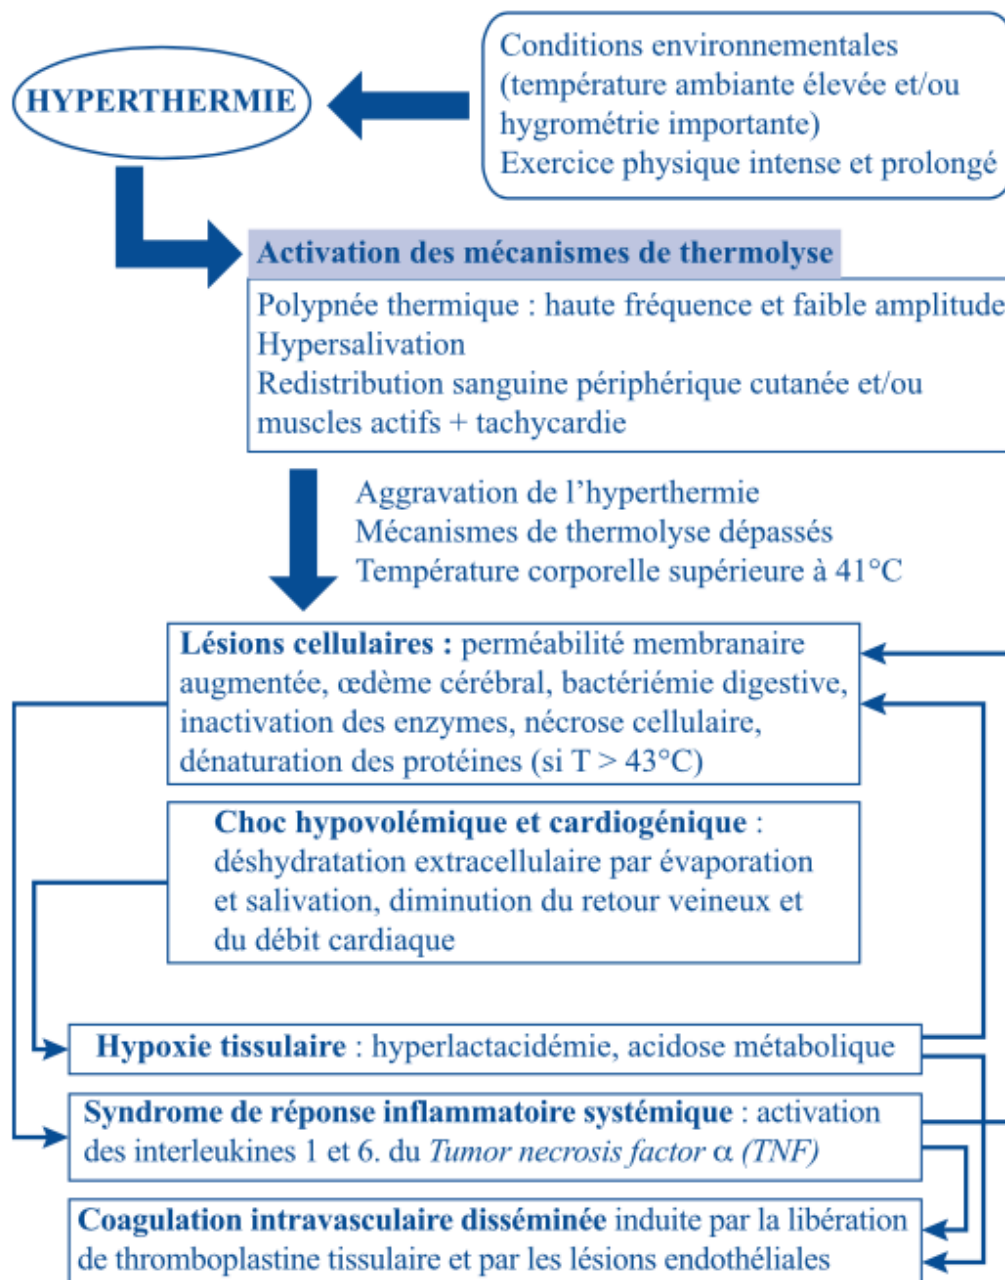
HYPERTHERMIE

Conditions environnementales (température ambiante élevée et/ou hygrométrie importante)
Exercice physique intense et prolongé

Activation des mécanismes de thermolyse

Polypnée thermique : haute fréquence et faible amplitude
Hypersalivation
Redistribution sanguine périphérique cutanée et/ou muscles actifs + tachycardie

Aggravation de l'hyperthermie
Mécanismes de thermolyse dépassés
Température corporelle supérieure à 41°C

Lésions cellulaires : perméabilité membranaire augmentée, œdème cérébral, bactériémie digestive, inactivation des enzymes, nécrose cellulaire, dénaturation des protéines (si T > 43°C)

Choc hypovolémique et cardiogénique : déshydratation extracellulaire par évaporation et salivation, diminution du retour veineux et du débit cardiaque

Hypoxie tissulaire : hyperlactacidémie, acidose métabolique

Syndrome de réponse inflammatoire systémique : activation des interleukines 1 et 6. du Tumor necrosis factor $\alpha$ (TNF)

Coagulation intravasculaire disséminée induite par la libération de thromboplastine tissulaire et par les lésions endothéliales